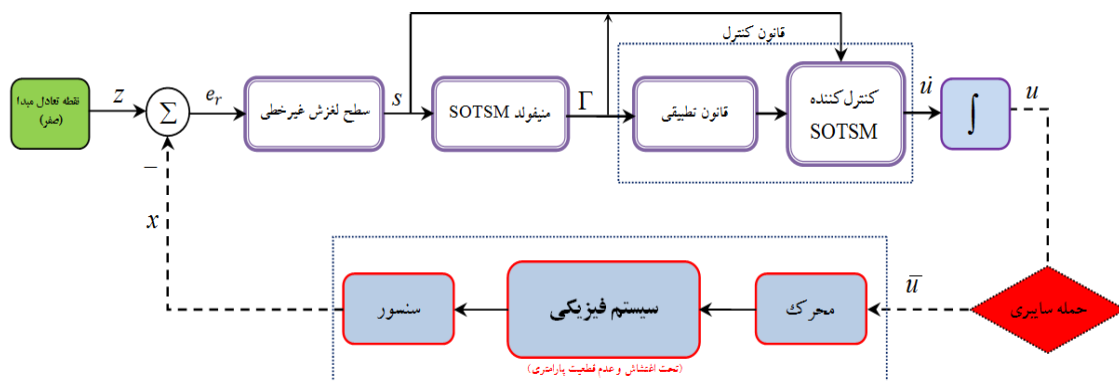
قانون کنترل

نقطه تعادل مبدا
(صفر)

$z$

$\Sigma$

$-$

$e_r$

سطح لغزش غیرخطی

$s$

منیفولد SOTSM

$\Gamma$

قانون تطبیقی

کنترل‌کننده
SOTSM

$\dot{u}$

$\int$

$u$

$x$

حمله سایبری

$\bar{u}$

محرک

سیستم فیزیکی

سنسور

(تحت اغتشاش و عدم قطعیت پارامتری)